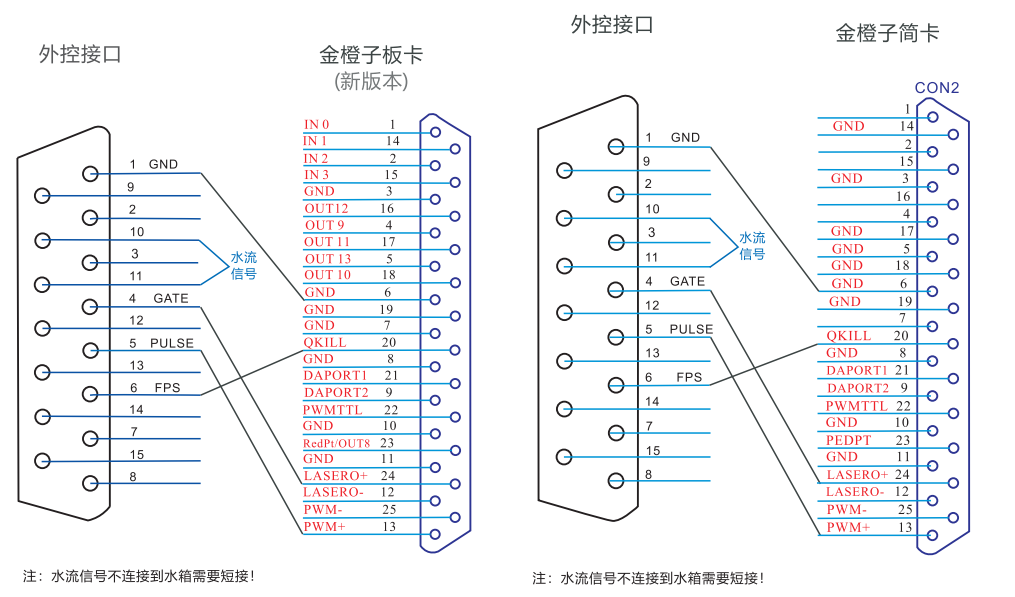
外控接口

1 GND
9
2
10
3
11
水流信号
4 GATE
12
5 PULSE
13
6 FPS
14
7
15
8

金橙子板卡
(新版本)

| | |
|---|---|
| IN 0 | 1 |
| IN 1 | 14 |
| IN 2 | 2 |
| IN 3 | 15 |
| GND | 3 |
| OUT12 | 16 |
| OUT 9 | 4 |
| OUT 11 | 17 |
| OUT 13 | 5 |
| OUT 10 | 18 |
| GND | 6 |
| GND | 19 |
| GND | 7 |
| QKILL | 20 |
| GND | 8 |
| DAPORT1 | 21 |
| DAPORT2 | 9 |
| PWMTTL | 22 |
| GND | 10 |
| RedPt/OUT8 | 23 |
| GND | 11 |
| LASERO+ | 24 |
| LASERO- | 12 |
| PWM- | 25 |
| PWM+ | 13 |

注：水流信号不连接到水箱需要短接！

外控接口

1 GND
9
2
10
3
11
水流信号
4 GATE
12
5 PULSE
13
6 FPS
14
7
15
8

金橙子简卡

CON2

| | |
|---|---|
| | 1 |
| GND | 14 |
| | 2 |
| | 15 |
| GND | 3 |
| | 16 |
| | 4 |
| GND | 17 |
| GND | 5 |
| GND | 18 |
| GND | 6 |
| GND | 19 |
| | 7 |
| QKILL | 20 |
| GND | 8 |
| DAPORT1 | 21 |
| DAPORT2 | 9 |
| PWMTTL | 22 |
| GND | 10 |
| PEDPT | 23 |
| GND | 11 |
| LASERO+ | 24 |
| LASERO- | 12 |
| PWM- | 25 |
| PWM+ | 13 |

注：水流信号不连接到水箱需要短接！